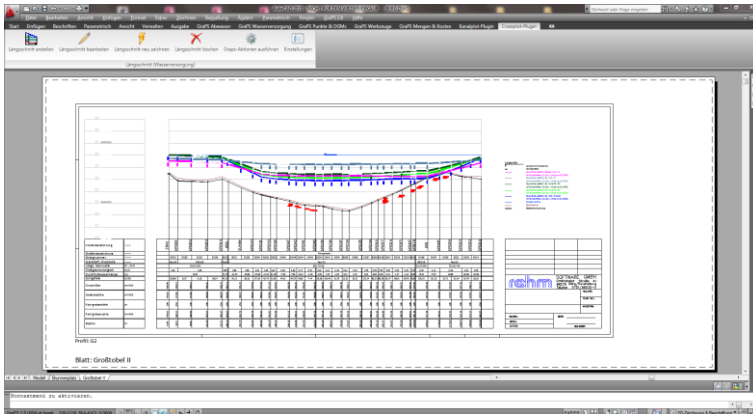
Datei Bearbeiten Ansicht Einfügen Format Extras Zeichnen Bemaßung Ändern Parametrisch Fenster GraPS 0.8 Hilfe
Start Einfügen Beschriften Parametrisch Ansicht Verwalten Ausgabe GraPS Abwasser GraPS Wasserversorgung GraPS Punkte & DGMs GraPS Werkzeuge GraPS Mengen & Kosten Kanalplot-Plugin Crossplot-Plugin
Längsschnitt erstellen Längsschnitt bearbeiten Längsschnitt neu zeichnen Längsschnitt löschen Grasps-Aktionen ausführen Einstellungen
Längsschnitt (Wasserversorgung)
rehm
Profil: G2
Blatt: Großtobel II
Modell / Bereichsplan / Großtobel II
Kommand zu aktivieren.